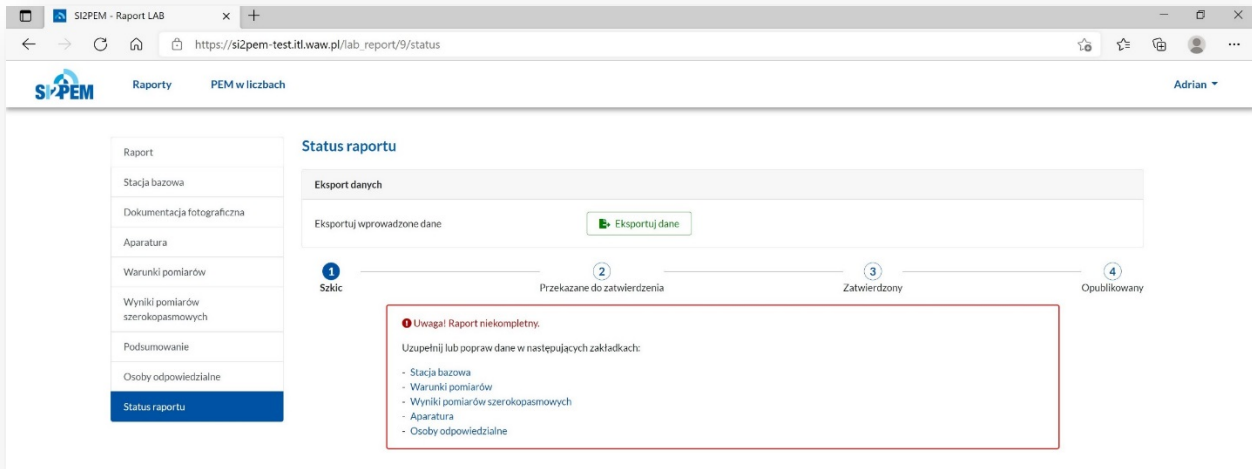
SI2PEM - Raport LAB

https://si2pem-test.itl.waw.pl/lab_report/9/status

SI2PEM Raporty PEM w liczbach Adrian

Raport
Stacja bazowa
Dokumentacja fotograficzna
Aparatura
Warunki pomiarów
Wyniki pomiarów szerokopasmowych
Podsumowanie
Osoby odpowiedzialne
Status raportu

Status raportu

Eksport danych

Eksportuj wprowadzone dane

Eksportuj dane

1 Szkic
2 Przekazane do zatwierdzenia
3 Zatwierdzony
4 Opublikowany

Uwaga! Raport niekompletny.

Uzupełnij lub popraw dane w następujących zakładkach:

- Stacja bazowa
- Warunki pomiarów
- Wyniki pomiarów szerokopasmowych
- Aparatura
- Osoby odpowiedzialne